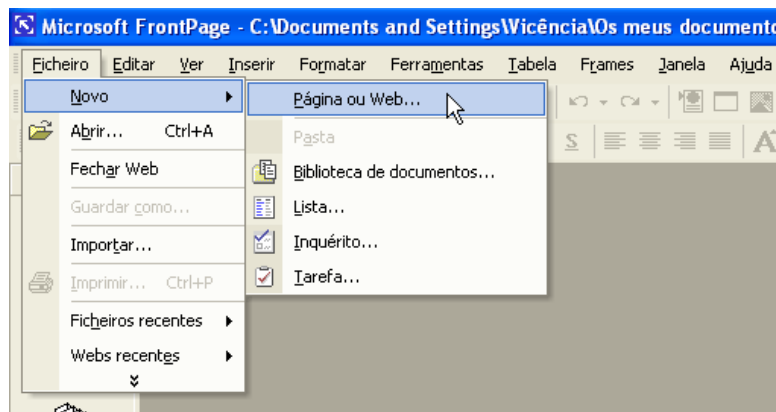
Microsoft FrontPage - C:\Documents and Settings\Vicência\Os meus documento

Ficheiro Editar Ver Inserir Formatar Ferramentas Tabela Frames Janela Ajuda

Novo
Abrir... Ctrl+A
Fechar Web
Guardar como...
Importar...
Imprimir... Ctrl+P
Ficheiros recentes
Webs recentes

Página ou Web...
Pasta
Biblioteca de documentos...
Lista...
Inquérito...
Tarefa...